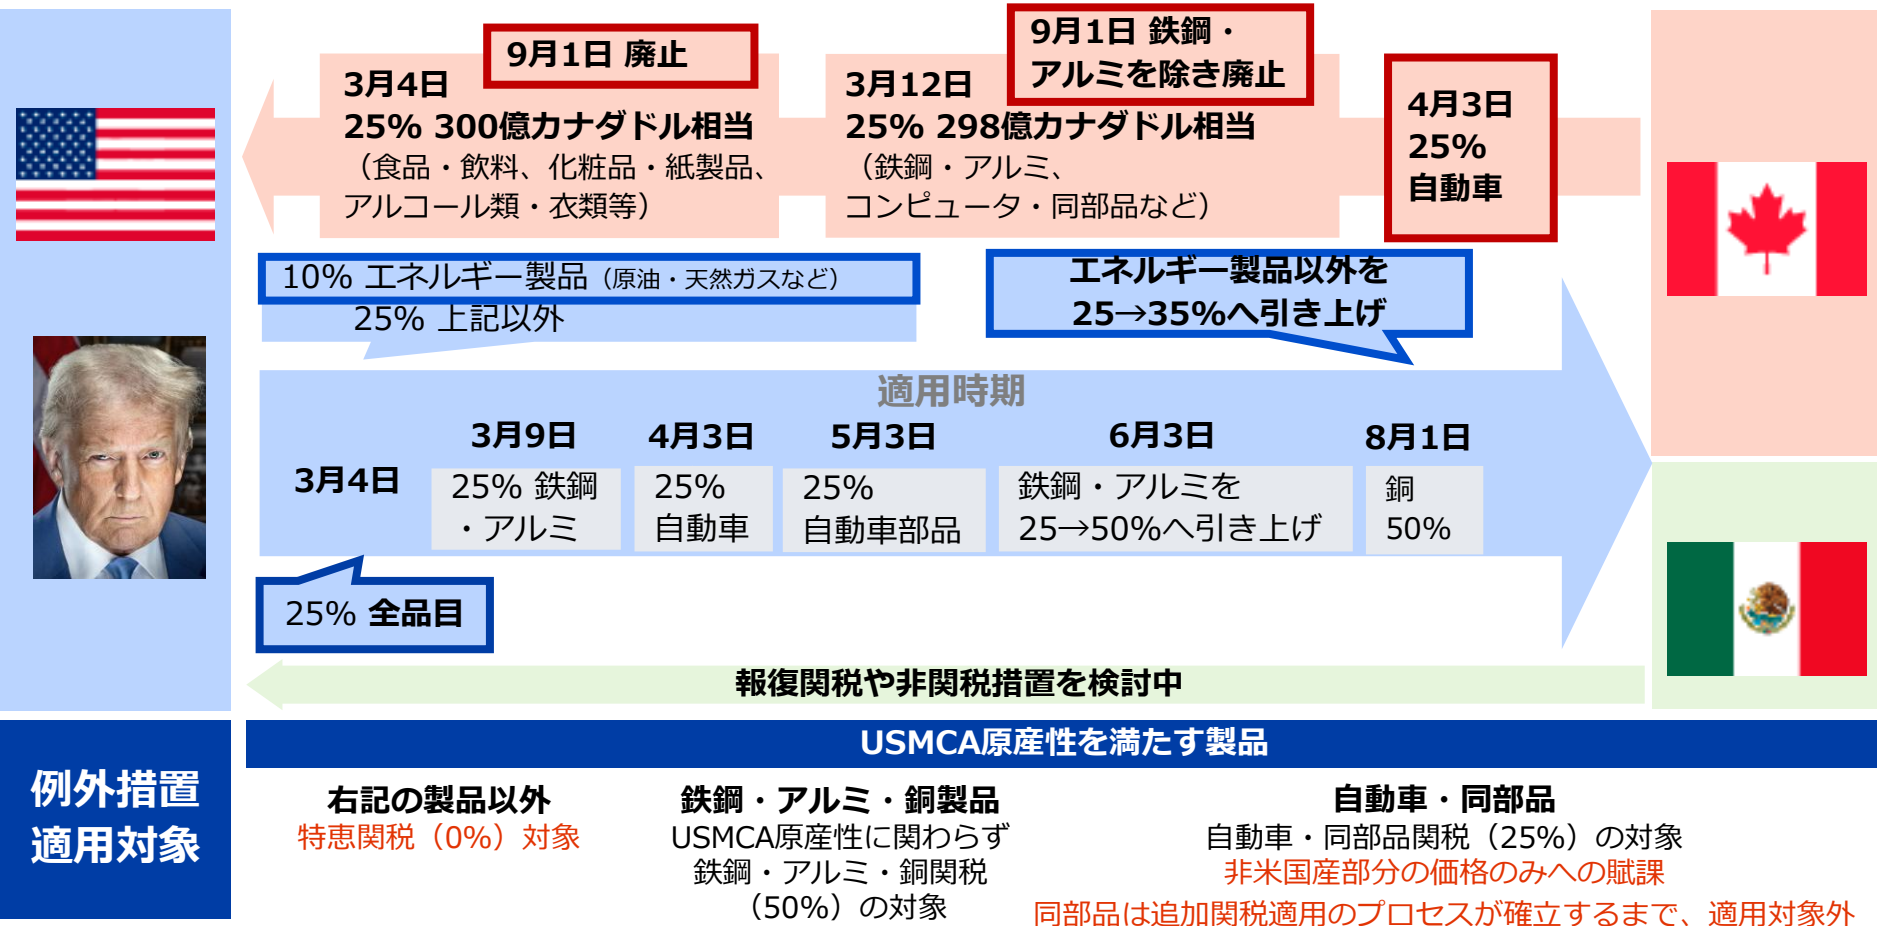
9月1日 廃止

3月4日
25% 300億カナダドル相当
（食品・飲料、化粧品・紙製品、アルコール類・衣類等）

9月1日 鉄鋼・アルミを除き廃止

3月12日
25% 298億カナダドル相当
（鉄鋼・アルミ、コンピュータ・同部品など）

4月3日
25%
自動車

10% エネルギー製品（原油・天然ガスなど）
25% 上記以外

エネルギー製品以外を
25→35%へ引き上げ

適用時期

3月4日

| 3月9日 | 4月3日 | 5月3日 | 6月3日 | 8月1日 |
|---|---|---|---|---|
| 25% 鉄鋼・アルミ | 25% 自動車 | 25% 自動車部品 | 鉄鋼・アルミを 25→50%へ引き上げ | 銅 50% |

25% 全品目

報復関税や非関税措置を検討中

例外措置
適用対象

USMCA原産性を満たす製品

右記の製品以外
特恵関税（0%）対象

鉄鋼・アルミ・銅製品
USMCA原産性に関わらず
鉄鋼・アルミ・銅関税
（50%）の対象

自動車・同部品
自動車・同部品関税（25%）の対象
非米国産部分の価格のみへの賦課
同部品は追加関税適用のプロセスが確立するまで、適用対象外